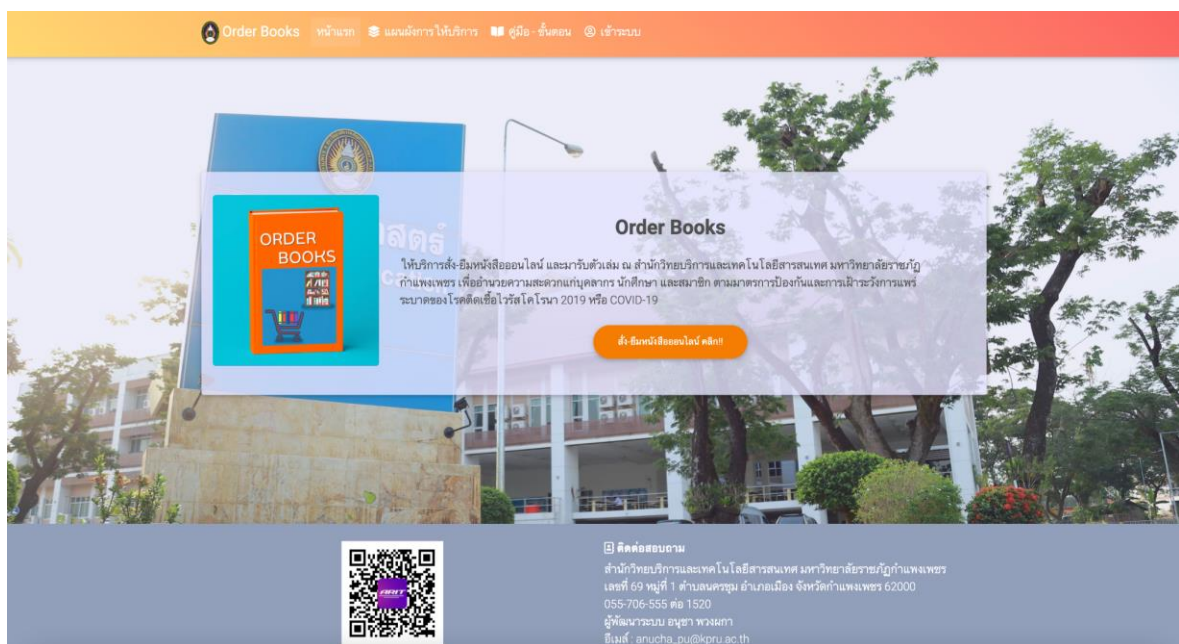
Order Books หน้าแรก แผนผังการให้บริการ คู่มือ - ขั้นตอน เข้าระบบ

ORDER BOOKS

Order Books

ให้บริการสั่ง-ยืมหนังสือออนไลน์ และมารับตัวเล่ม ณ สำนักวิทยบริการและเทคโนโลยีสารสนเทศ มหาวิทยาลัยราชภัฏกำแพงเพชร เพื่ออำนวยความสะดวกแก่บุคลากร นักศึกษา และสมาชิก ตามมาตรการป้องกันและการเฝ้าระวังการแพร่ระบาดของโรคติดเชื้อไวรัสโคโรนา 2019 หรือ COVID-19

สั่ง-ยืมหนังสือออนไลน์ คลิก!!

ARIT

ติดต่อสอบถาม
สำนักวิทยบริการและเทคโนโลยีสารสนเทศ มหาวิทยาลัยราชภัฏกำแพงเพชร
เลขที่ 69 หมู่ที่ 1 ตำบลนครชุม อำเภอเมือง จังหวัดกำแพงเพชร 62000
055-706-555 ต่อ 1520
ผู้พัฒนาระบบ อนุชา พวงผกา
อีเมล์ : anucha_pu@kpru.ac.th